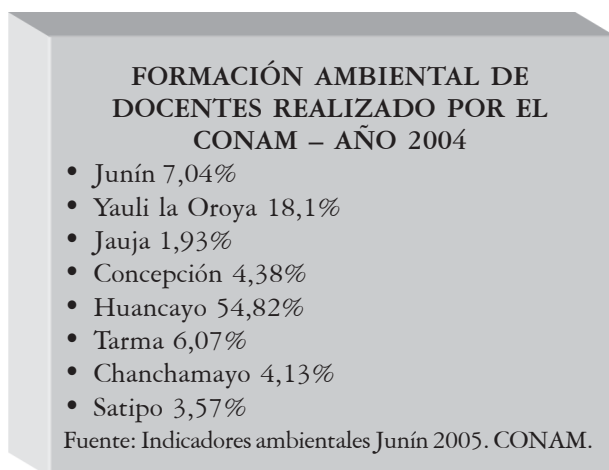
FORMACIÓN AMBIENTAL DE DOCENTES REALIZADO POR EL CONAM – AÑO 2004

- Junín 7,04%
- Yauli la Oroya 18,1%
- Jauja 1,93%
- Concepción 4,38%
- Huancayo 54,82%
- Tarma 6,07%
- Chanchamayo 4,13%
- Satipo 3,57%

Fuente: Indicadores ambientales Junín 2005. CONAM.